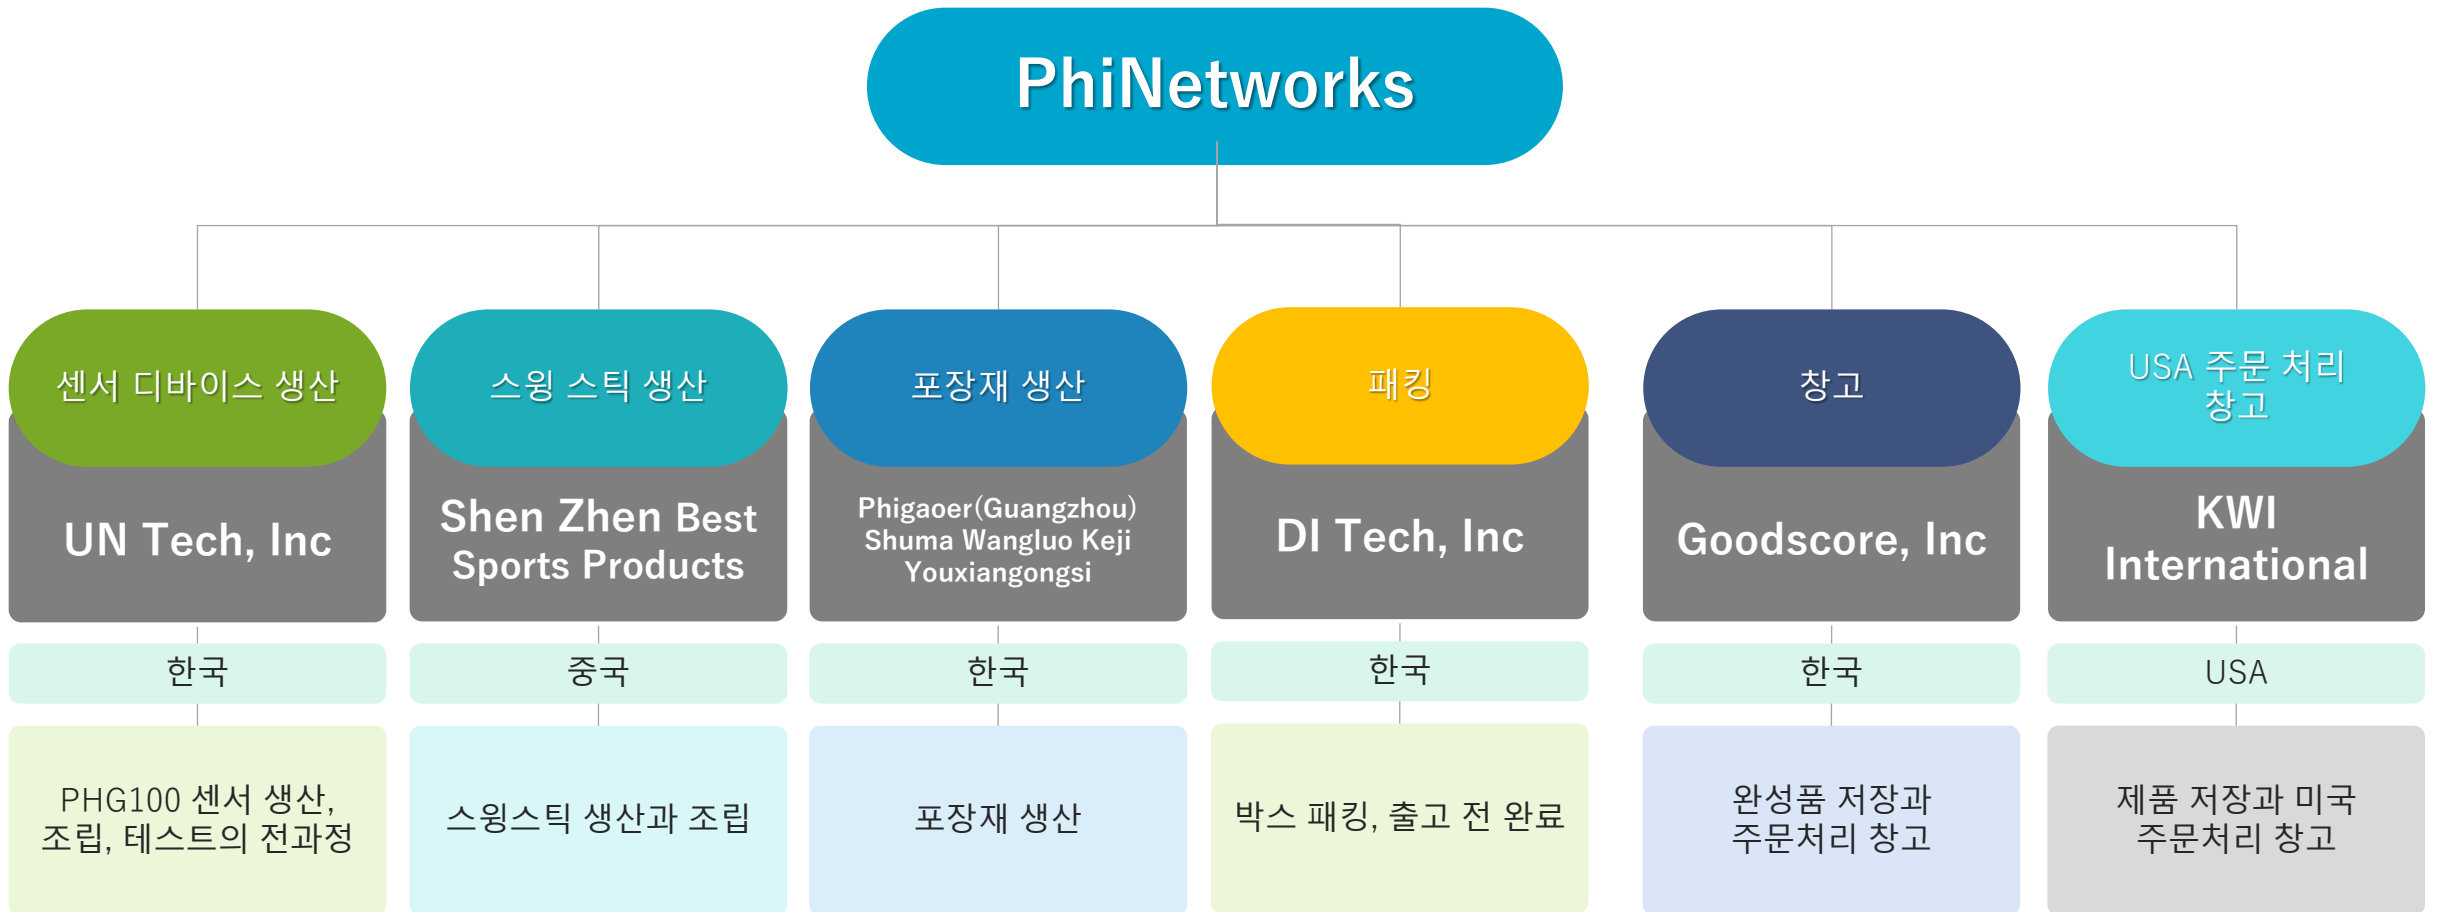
PhiNetworks

센서 디바이스 생산

UN Tech, Inc

한국

PHG100 센서 생산, 조립, 테스트의 전과정

스윙 스틱 생산

Shen Zhen Best Sports Products

중국

스윙스틱 생산과 조립

포장재 생산

Phigaoer(Guangzhou) Shuma Wangluo Keji Youxiangongsi

한국

포장재 생산

패킹

DI Tech, Inc

한국

박스 패킹, 출고 전 완료

창고

Goodscore, Inc

한국

완성품 저장과 주문처리 창고

USA 주문 처리 창고

KWI International

USA

제품 저장과 미국 주문처리 창고